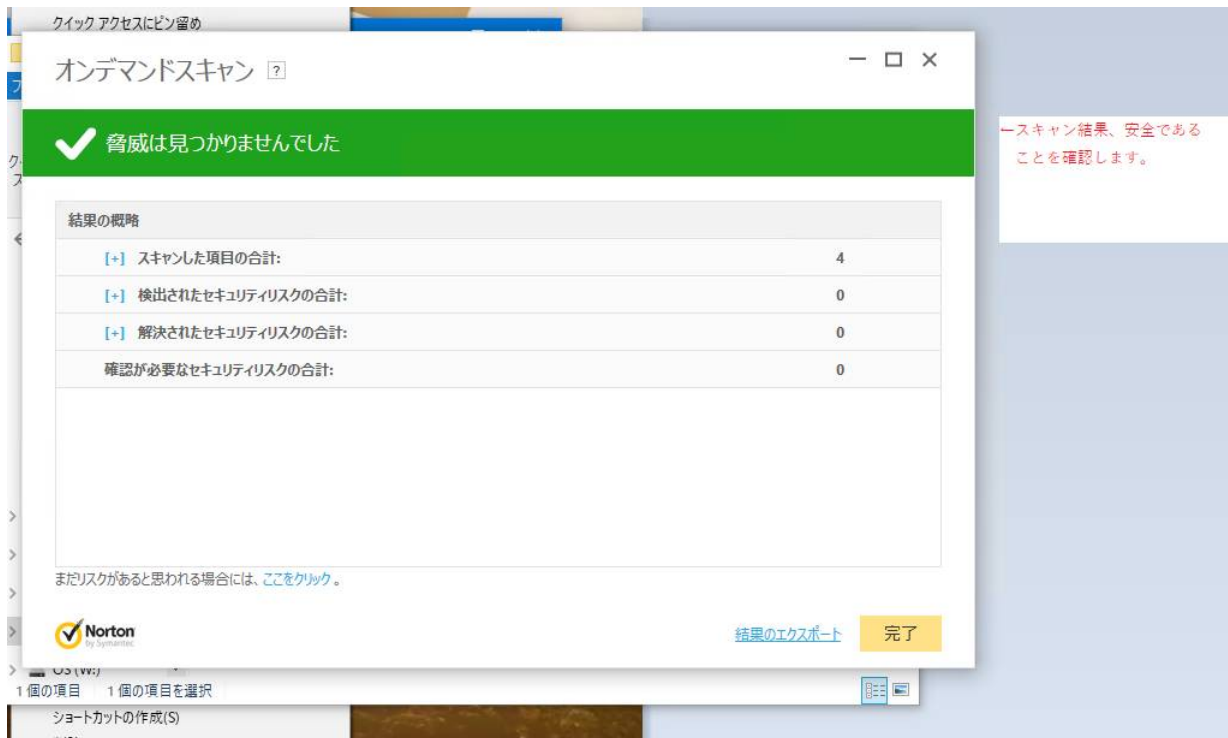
クイック アクセスにピン留め

オンデマンドスキャン ?

脅威は見つかりませんでした

←スキャン結果、安全であることを確認します。

| 結果の概略 | |
|---|---|
| [+] スキャンした項目の合計: | 4 |
| [+] 検出されたセキュリティリスクの合計: | 0 |
| [+] 解決されたセキュリティリスクの合計: | 0 |
| 確認が必要なセキュリティリスクの合計: | 0 |

まだリスクがあると思われる場合には、ここをクリック 。

Norton by Symantec

結果のエクスポート

完了

OS (W:)

1 個の項目　1 個の項目を選択

ショートカットの作成(S)